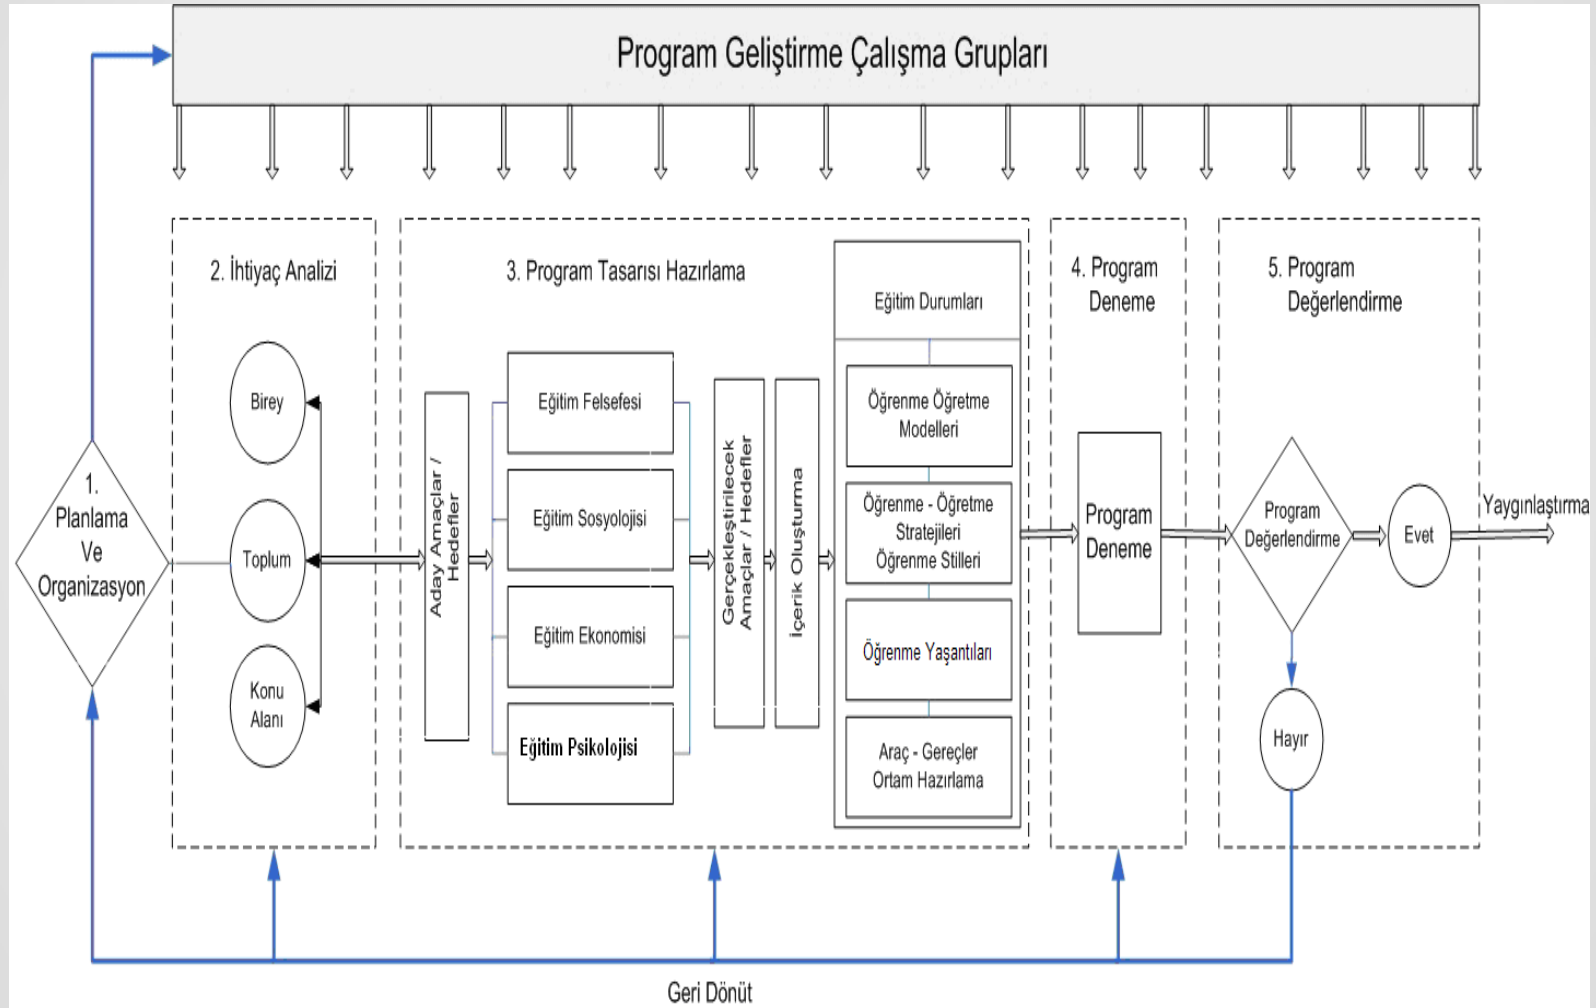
Program Geliştirme Çalışma Grupları

1. Planlama Ve Organizasyon

2. İhtiyaç Analizi

Birey

Toplum

Konu Alanı

3. Program Tasarısı Hazırlama

Aday Amaçlar / Hedefler

Eğitim Felsefesi

Eğitim Sosyolojisi

Eğitim Ekonomisi

Eğitim Psikolojisi

Gerçekleştirilecek Amaçlar / Hedefler

İçerik Oluşturma

Eğitim Durumları

Öğrenme Öğretme Modelleri

Öğrenme - Öğretme Stratejileri Öğrenme Stilleri

Öğrenme Yaşantıları

Araç - Gereçler Ortam Hazırlama

4. Program Deneme

Program Deneme

5. Program Değerlendirme

Program Değerlendirme

Evet

Yaygınlaştırma

Hayır

Geri Dönüt